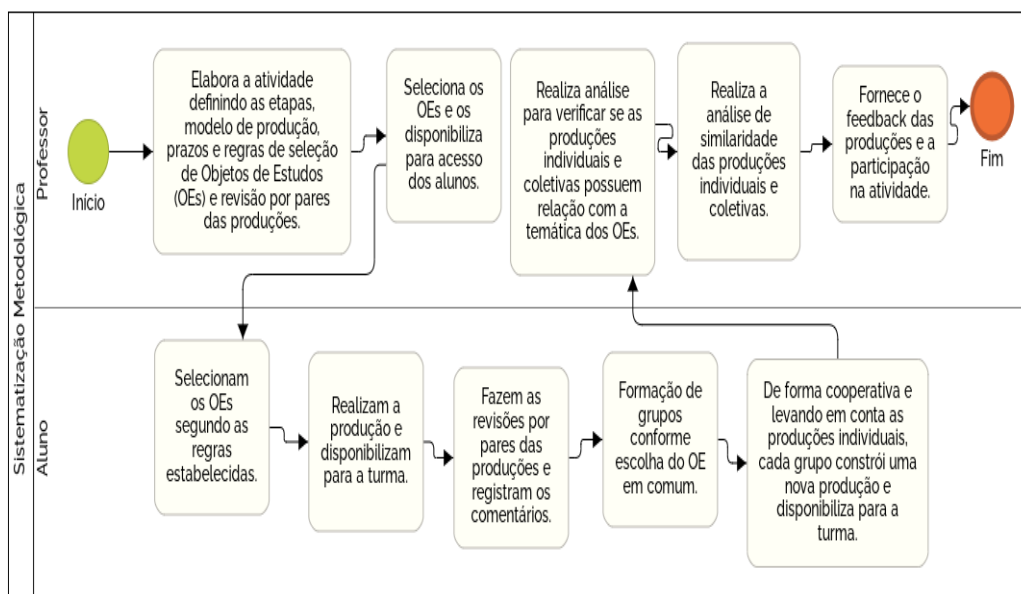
Sistematização Metodológica

Professor

Inicio

Elabora a atividade definindo as etapas, modelo de produção, prazos e regras de seleção de Objetos de Estudos (OEs) e revisão por pares das produções.

Seleciona os OEs e os disponibiliza para acesso dos alunos.

Realiza análise para verificar se as produções individuais e coletivas possuem relação com a temática dos OEs.

Realiza a análise de similaridade das produções individuais e coletivas.

Fornece o feedback das produções e a participação na atividade.

Fim

Aluno

Selecionam os OEs segundo as regras estabelecidas.

Realizam a produção e disponibilizam para a turma.

Fazem as revisões por pares das produções e registram os comentários.

Formação de grupos conforme escolha do OE em comum.

De forma cooperativa e levando em conta as produções individuais, cada grupo constrói uma nova produção e disponibiliza para a turma.